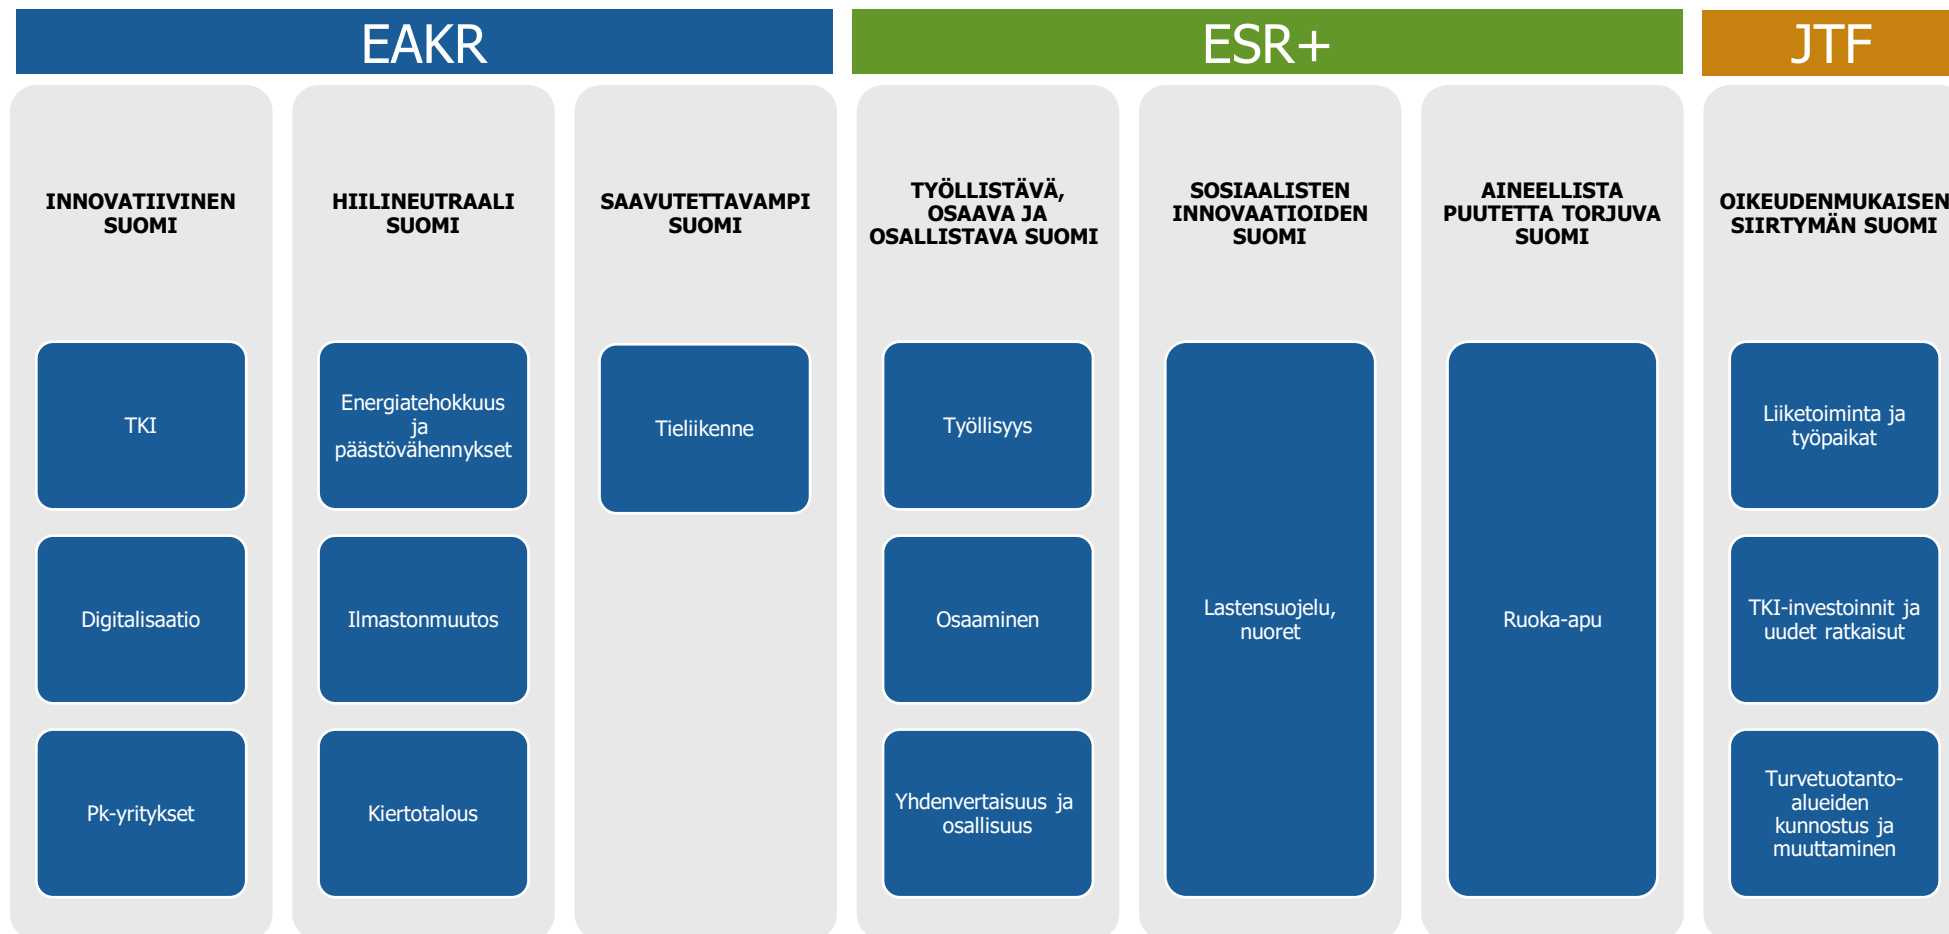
EAKR

ESR+

JTF

INNOVATIIVINEN SUOMI

TKI

Digitalisaatio

Pk-yritykset

HIILINEUTRAALI SUOMI

Energiatehokkuus ja päästövähennykset

Ilmastonmuutos

Kiertotalous

SAAVUTETTAVAMPI SUOMI

Tieliikenne

TYÖLLISTÄVÄ, OSAAVA JA OSALLISTAVA SUOMI

Työllisyys

Osaaminen

Yhdenvertaisuus ja osallisuus

SOSIAALISTEN INNOVAATIOIDEN SUOMI

Lastensuojelu, nuoret

AINEELLISTA PUUTETTA TORJUVA SUOMI

Ruoka-apu

OIKEUDENMUKAISEN SIIRTYMÄN SUOMI

Liiketoiminta ja työpaikat

TKI-investoinnit ja uudet ratkaisut

Turvetuotanto-alueiden kunnostus ja muuttaminen